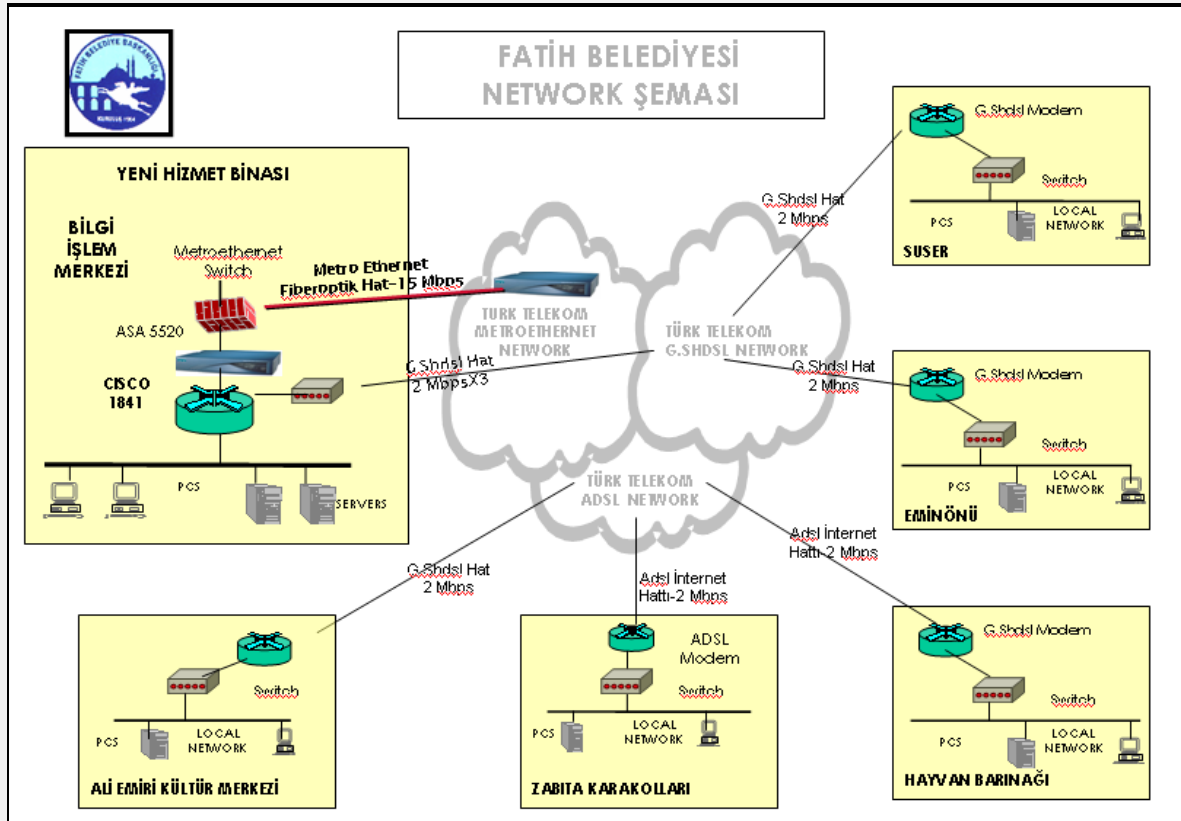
FATİH BELEDİYE BAŞKANLIĞI
KURULUŞ 1984

FATİH BELEDİYESİ
NETWORK ŞEMASI

YENİ HİZMET BİNASI

BİLGİ İŞLEM MERKEZİ

Metroethernet Switch

Metro Ethernet Fiberoptik Hat-15 Mbps

ASA 5520

CISCO 1841

G.Shdsl Hat 2 MbpsX3

PCS

SERVERS

TÜRK TELEKOM METROETHERNET NETWORK

TÜRK TELEKOM G.SHDSL NETWORK

TÜRK TELEKOM ADSL NETWORK

G.Shdsl Hat 2 Mbps

G.Shdsl Modem

Switch

PCS

LOCAL NETWORK

SUSER

G.Shdsl Hat 2 Mbps

G.Shdsl Modem

Switch

PCS

LOCAL NETWORK

EMİNÖNÜ

Adsl İnternet Hattı-2 Mbps

G.Shdsl Hat 2 Mbps

Switch

PCS

LOCAL NETWORK

ALİ EMİRİ KÜLTÜR MERKEZİ

Adsl İnternet Hattı-2 Mbps

ADSL Modem

Switch

PCS

LOCAL NETWORK

ZABITA KARAKOLLARI

G.Shdsl Modem

Switch

PCS

LOCAL NETWORK

HAYVAN BARINAĞI